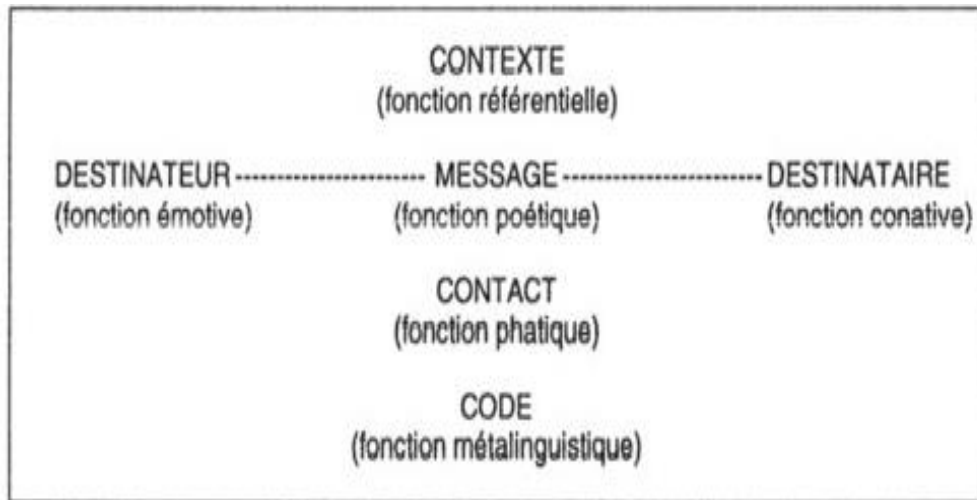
CONTEXTE
(fonction référentielle)

DESTINATEUR ---------------------- MESSAGE ---------------------- DESTINATAIRE
(fonction émotive) (fonction poétique) (fonction conative)

CONTACT
(fonction phatique)

CODE
(fonction métalinguistique)